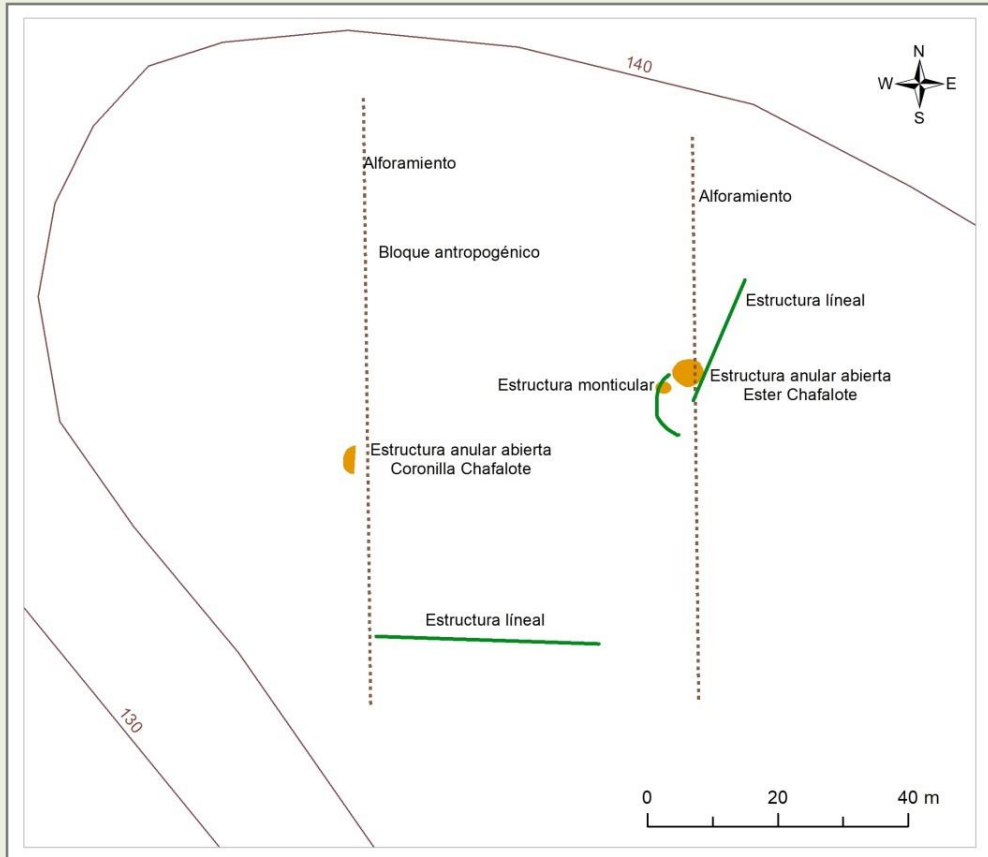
140

N
W E
S

Alforamiento

Alforamiento

Bloque antropogénico

Estructura líneal

Estructura monticular

Estructura anular abierta
Ester Chafalote

Estructura anular abierta
Coronilla Chafalote

Estructura líneal

130

0 20 40 m